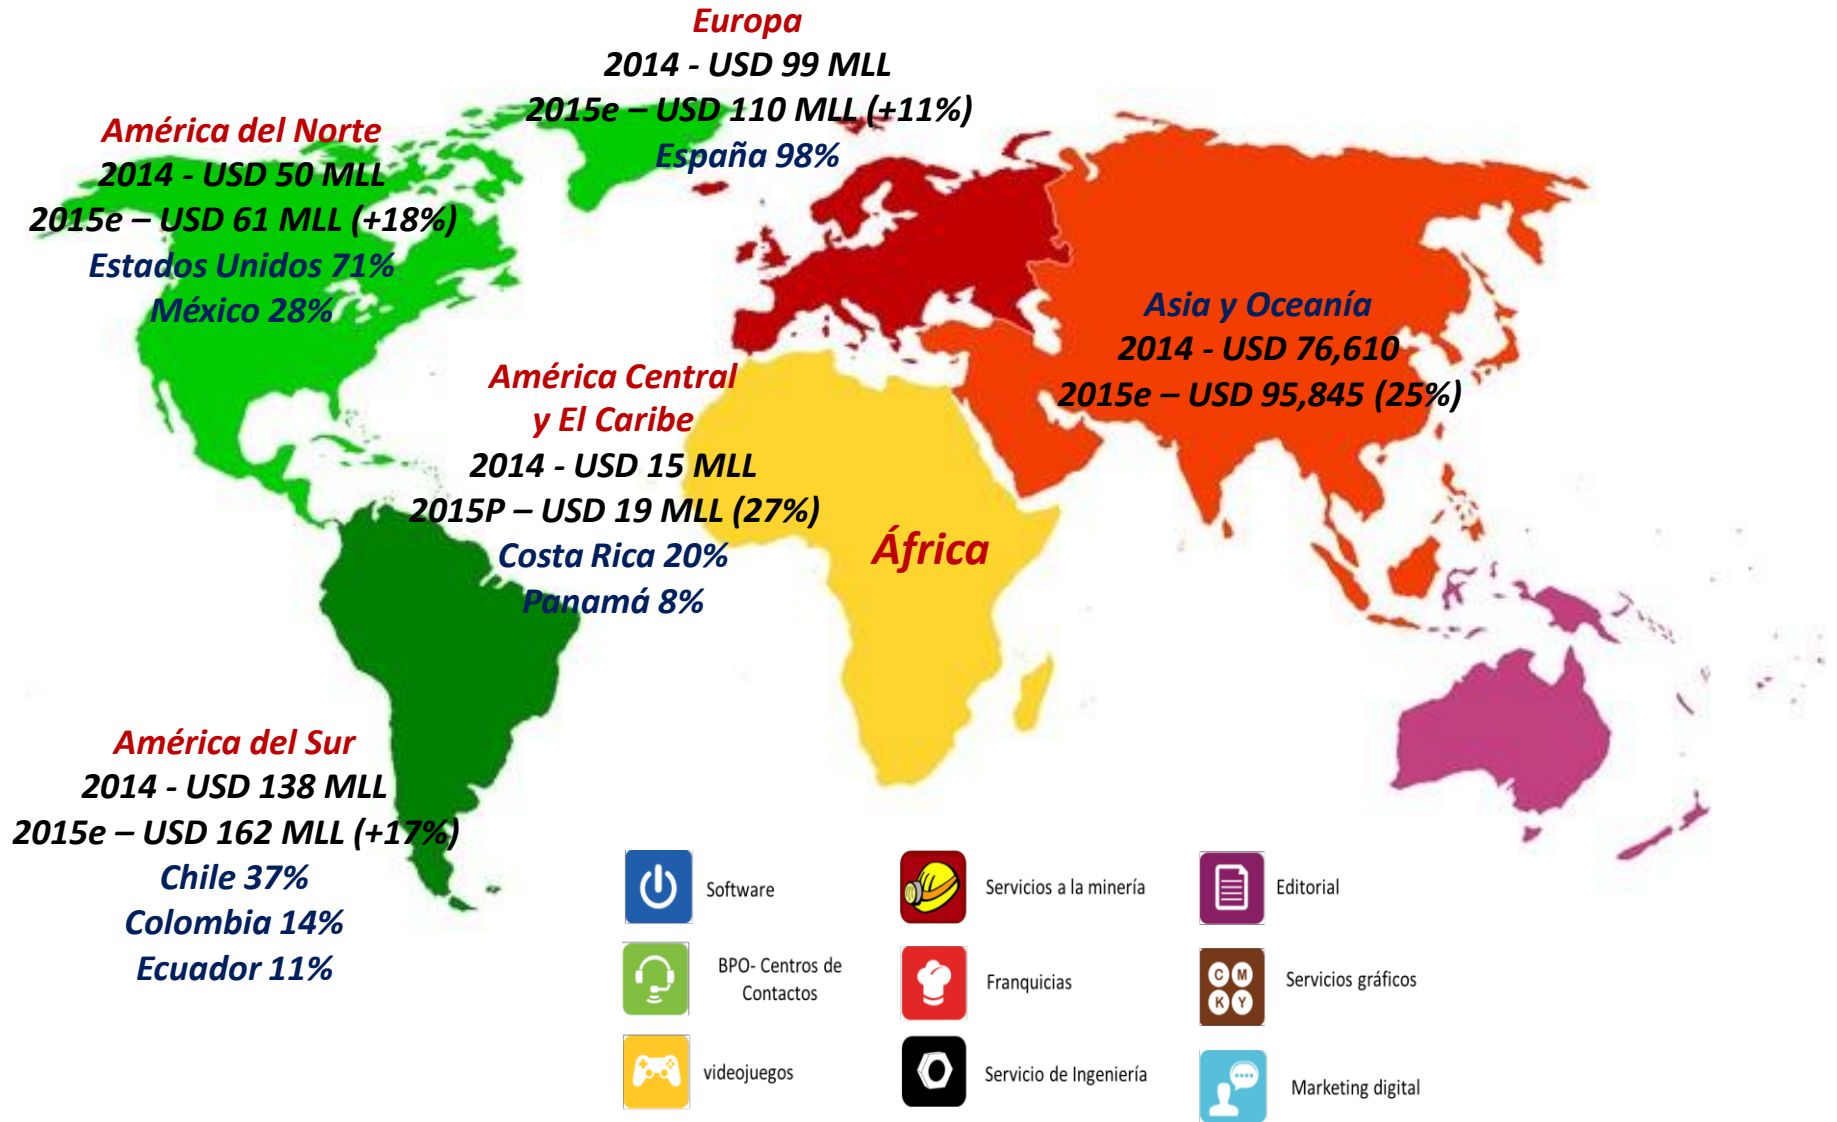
Europa
2014 - USD 99 MLL
2015e – USD 110 MLL (+11%)
España 98%

América del Norte
2014 - USD 50 MLL
2015e – USD 61 MLL (+18%)
Estados Unidos 71%
México 28%

Asia y Oceanía
2014 - USD 76,610
2015e – USD 95,845 (25%)

América Central
y El Caribe
2014 - USD 15 MLL
2015P – USD 19 MLL (27%)
Costa Rica 20%
Panamá 8%

África

América del Sur
2014 - USD 138 MLL
2015e – USD 162 MLL (+17%)
Chile 37%
Colombia 14%
Ecuador 11%

Software

Servicios a la minería

Editorial

BPO- Centros de Contactos

Franquicias

C M K Y

Servicios gráficos

videojuegos

Servicio de Ingeniería

Marketing digital